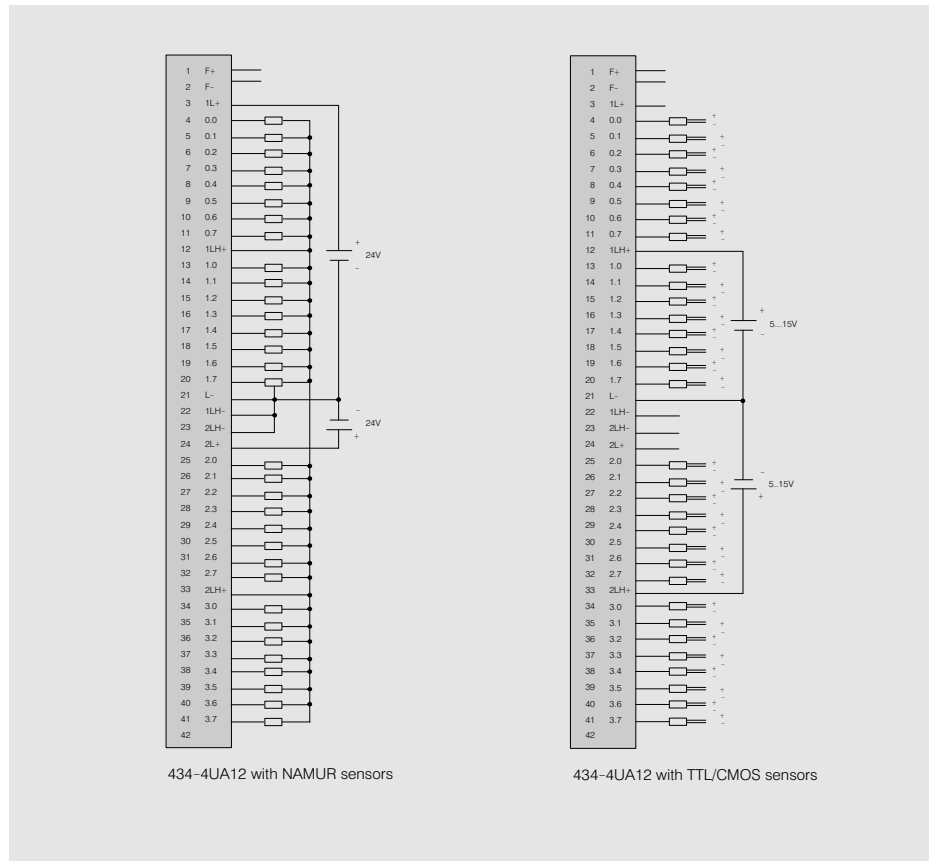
| | |
|---|---|
| 1 | F+ |
| 2 | F- |
| 3 | 1L+ |
| 4 | 0.0 |
| 5 | 0.1 |
| 6 | 0.2 |
| 7 | 0.3 |
| 8 | 0.4 |
| 9 | 0.5 |
| 10 | 0.6 |
| 11 | 0.7 |
| 12 | 1LH+ |
| 13 | 1.0 |
| 14 | 1.1 |
| 15 | 1.2 |
| 16 | 1.3 |
| 17 | 1.4 |
| 18 | 1.5 |
| 19 | 1.6 |
| 20 | 1.7 |
| 21 | L- |
| 22 | 1LH- |
| 23 | 2LH- |
| 24 | 2L+ |
| 25 | 2.0 |
| 26 | 2.1 |
| 27 | 2.2 |
| 28 | 2.3 |
| 29 | 2.4 |
| 30 | 2.5 |
| 31 | 2.6 |
| 32 | 2.7 |
| 33 | 2LH+ |
| 34 | 3.0 |
| 35 | 3.1 |
| 36 | 3.2 |
| 37 | 3.3 |
| 38 | 3.4 |
| 39 | 3.5 |
| 40 | 3.6 |
| 41 | 3.7 |
| 42 | |

+ 24V -
- 24V +

434-4UA12 with NAMUR sensors

| | |
|---|---|
| 1 | F+ |
| 2 | F- |
| 3 | 1L+ |
| 4 | 0.0 |
| 5 | 0.1 |
| 6 | 0.2 |
| 7 | 0.3 |
| 8 | 0.4 |
| 9 | 0.5 |
| 10 | 0.6 |
| 11 | 0.7 |
| 12 | 1LH+ |
| 13 | 1.0 |
| 14 | 1.1 |
| 15 | 1.2 |
| 16 | 1.3 |
| 17 | 1.4 |
| 18 | 1.5 |
| 19 | 1.6 |
| 20 | 1.7 |
| 21 | L- |
| 22 | 1LH- |
| 23 | 2LH- |
| 24 | 2L+ |
| 25 | 2.0 |
| 26 | 2.1 |
| 27 | 2.2 |
| 28 | 2.3 |
| 29 | 2.4 |
| 30 | 2.5 |
| 31 | 2.6 |
| 32 | 2.7 |
| 33 | 2LH+ |
| 34 | 3.0 |
| 35 | 3.1 |
| 36 | 3.2 |
| 37 | 3.3 |
| 38 | 3.4 |
| 39 | 3.5 |
| 40 | 3.6 |
| 41 | 3.7 |
| 42 | |

+ 5...15V -
- 5..15V +

434-4UA12 with TTL/CMOS sensors